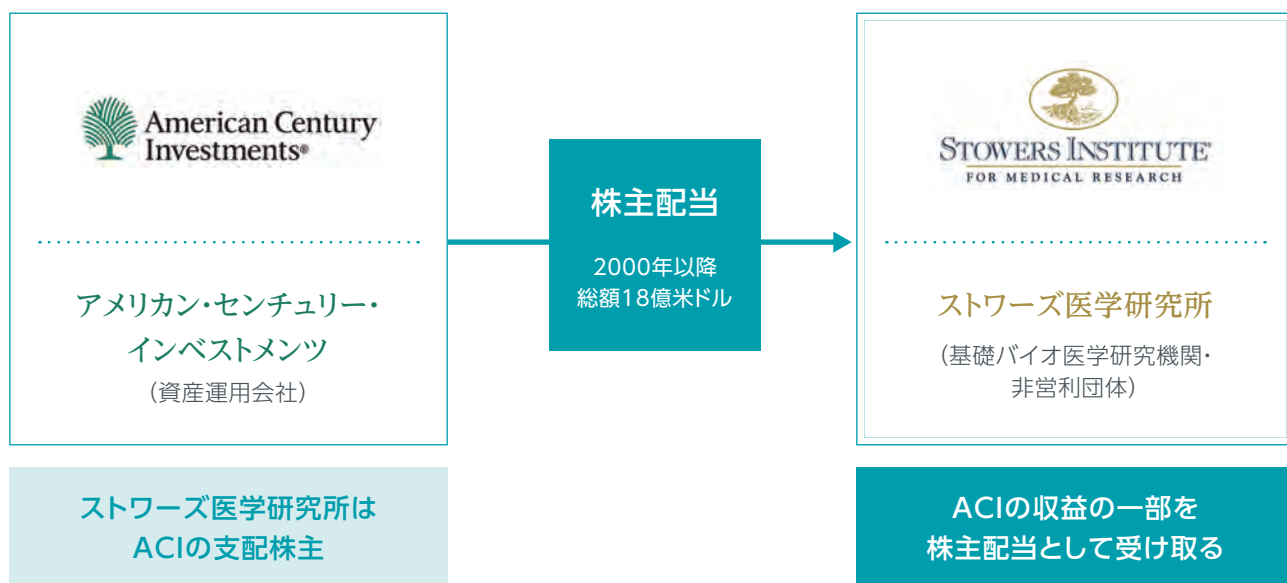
American Century Investments®

アメリカン・センチュリー・インベストメンツ
（資産運用会社）

株主配当

2000年以降
総額18億米ドル

STOWERS INSTITUTE®
FOR MEDICAL RESEARCH

ストワーズ医学研究所
（基礎バイオ医学研究機関・非営利団体）

ストワーズ医学研究所はACIの支配株主

ACIの収益の一部を株主配当として受け取る